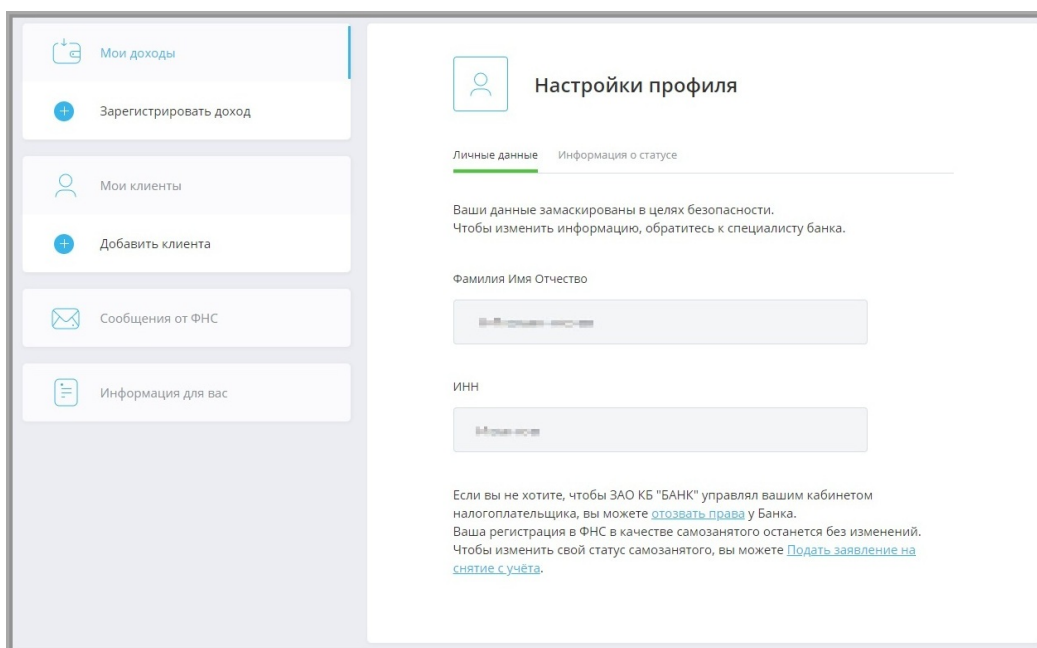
Мои доходы

Зарегистрировать доход

Мои клиенты

Добавить клиента

Сообщения от ФНС

Информация для вас

Настройки профиля

Личные данные Информация о статусе

Ваши данные замаскированы в целях безопасности.
Чтобы изменить информацию, обратитесь к специалисту банка.

Фамилия Имя Отчество

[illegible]

ИНН

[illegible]

Если вы не хотите, чтобы ЗАО КБ "БАНК" управлял вашим кабинетом налогоплательщика, вы можете отозвать права у Банка.
Ваша регистрация в ФНС в качестве самозанятого останется без изменений.
Чтобы изменить свой статус самозанятого, вы можете Подать заявление на снятие с учёта.